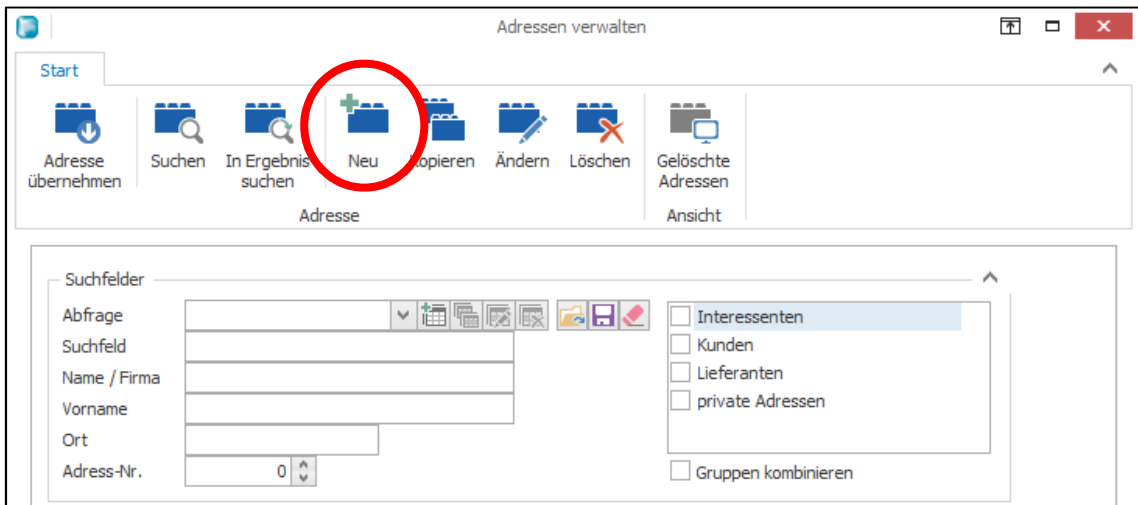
Adressen verwalten

Start

Adresse übernehmen
Suchen
In Ergebnis suchen
Neu
Kopieren
Ändern
Löschen
Adresse
Gelöschte Adressen
Ansicht

Suchfelder
Abfrage
Suchfeld
Name / Firma
Vorname
Ort
Adress-Nr.
0

Interessenten
Kunden
Lieferanten
private Adressen

Gruppen kombinieren